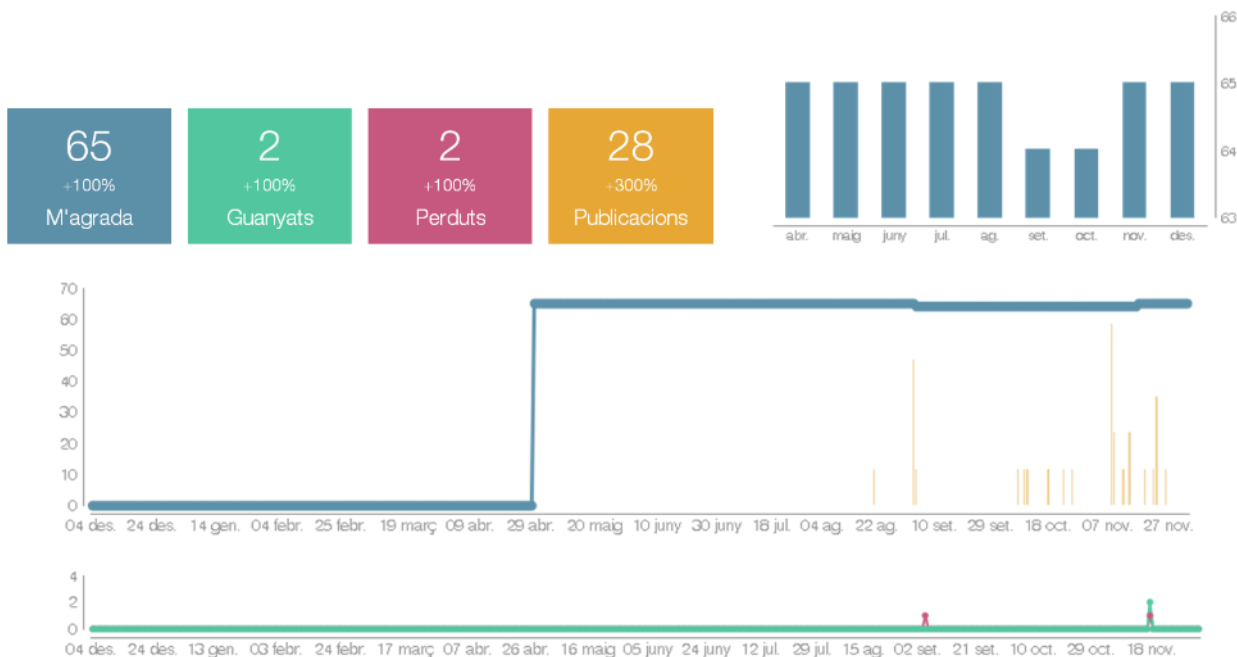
65
+100%
M'agrada

2
+100%
Guanyats

2
+100%
Perduts

28
+300%
Publicacions

66
65
64
63
abr. maig juny jul. ag. set. oct. nov. des.

70
60
50
40
30
20
10
0
04 des. 24 des. 14 gen. 04 febr. 25 febr. 19 març 09 abr. 29 abr. 20 maig 10 juny 30 juny 18 jul. 04 ag. 22 ag. 10 set. 29 set. 18 oct. 07 nov. 27 nov.

4
2
0
04 des. 24 des. 13 gen. 03 febr. 24 febr. 17 març 07 abr. 26 abr. 16 maig 05 juny 24 juny 12 jul. 29 jul. 15 ag. 02 set. 21 set. 10 oct. 29 oct. 18 nov.